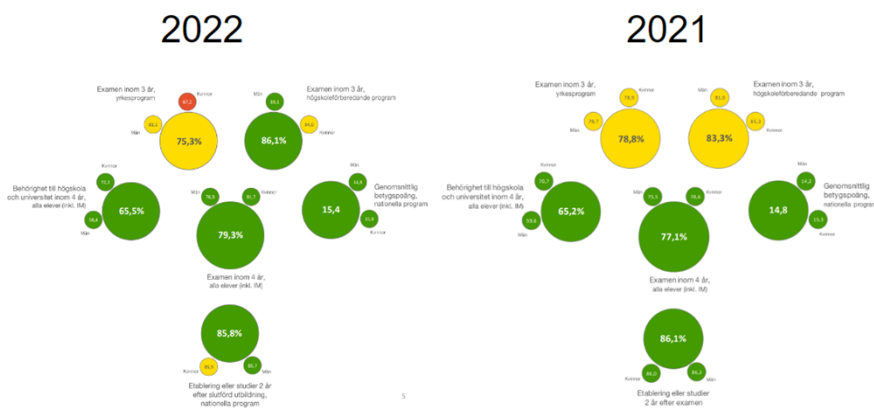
2022

Examen inom 3 år, yrkesprogram
Kvinnor
67,2
Män
83,2
75,3%

Examen inom 3 år, högskoleförberedande program
Män
89,1
84,0
Kvinnor
86,1%

Kvinnor
70,1
Behörighet till högskola och universitet inom 4 år, alla elever (inkl. IM)
65,5%
Män
58,4

Män
76,6
Kvinnor
80,7
79,3%
Examen inom 4 år, alla elever (inkl. IM)

Män
14,6
Genomsnittlig betygspoäng, nationella program
15,4
15,9
Kvinnor

85,8%
Kvinnor
85,9
85,7
Män
Etablering eller studier 2 år efter slutförd utbildning, nationella program

5

2021

Examen inom 3 år, yrkesprogram
79,9
Män
76,7
Kvinnor
78,8%

Examen inom 3 år, högskoleförberedande program
Män
81,0
85,3
Kvinnor
83,3%

Kvinnor
70,7
Behörighet till högskola och universitet inom 4 år, alla elever (inkl. IM)
65,2%
59,9
Män

Män
75,5
Kvinnor
78,8
77,1%
Examen inom 4 år, alla elever (inkl. IM)

Män
14,2
Genomsnittlig betygspoäng, nationella program
14,8
15,5
Kvinnor

86,1%
Kvinnor
86,0
86,2
Män
Etablering eller studier 2 år efter examen